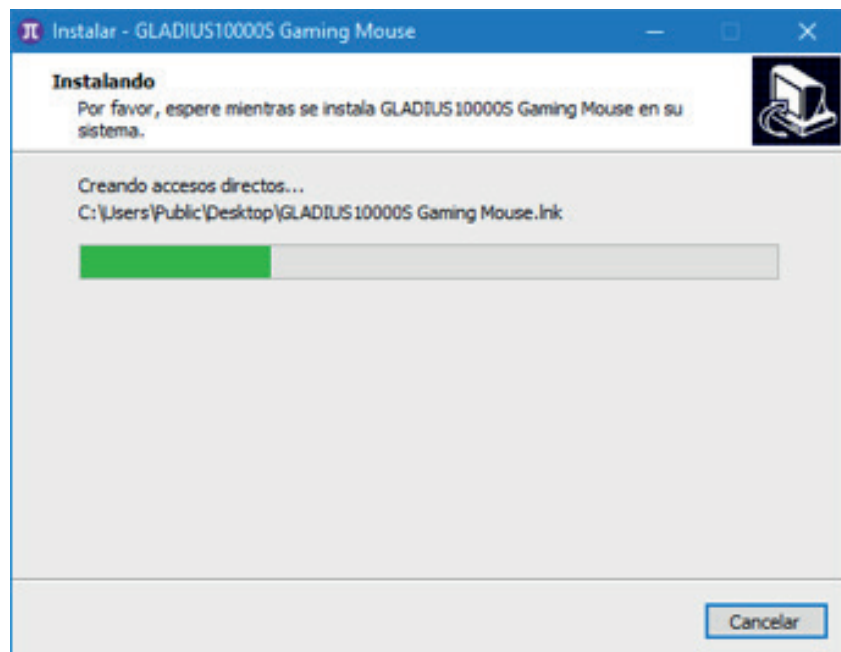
Instalar - GLADIUS10000S Gaming Mouse

Instalando
Por favor, espere mientras se instala GLADIUS10000S Gaming Mouse en su sistema.

Creando accesos directos...
C:\Users\Public\Desktop\GLADIUS10000S Gaming Mouse.lnk

Cancelar